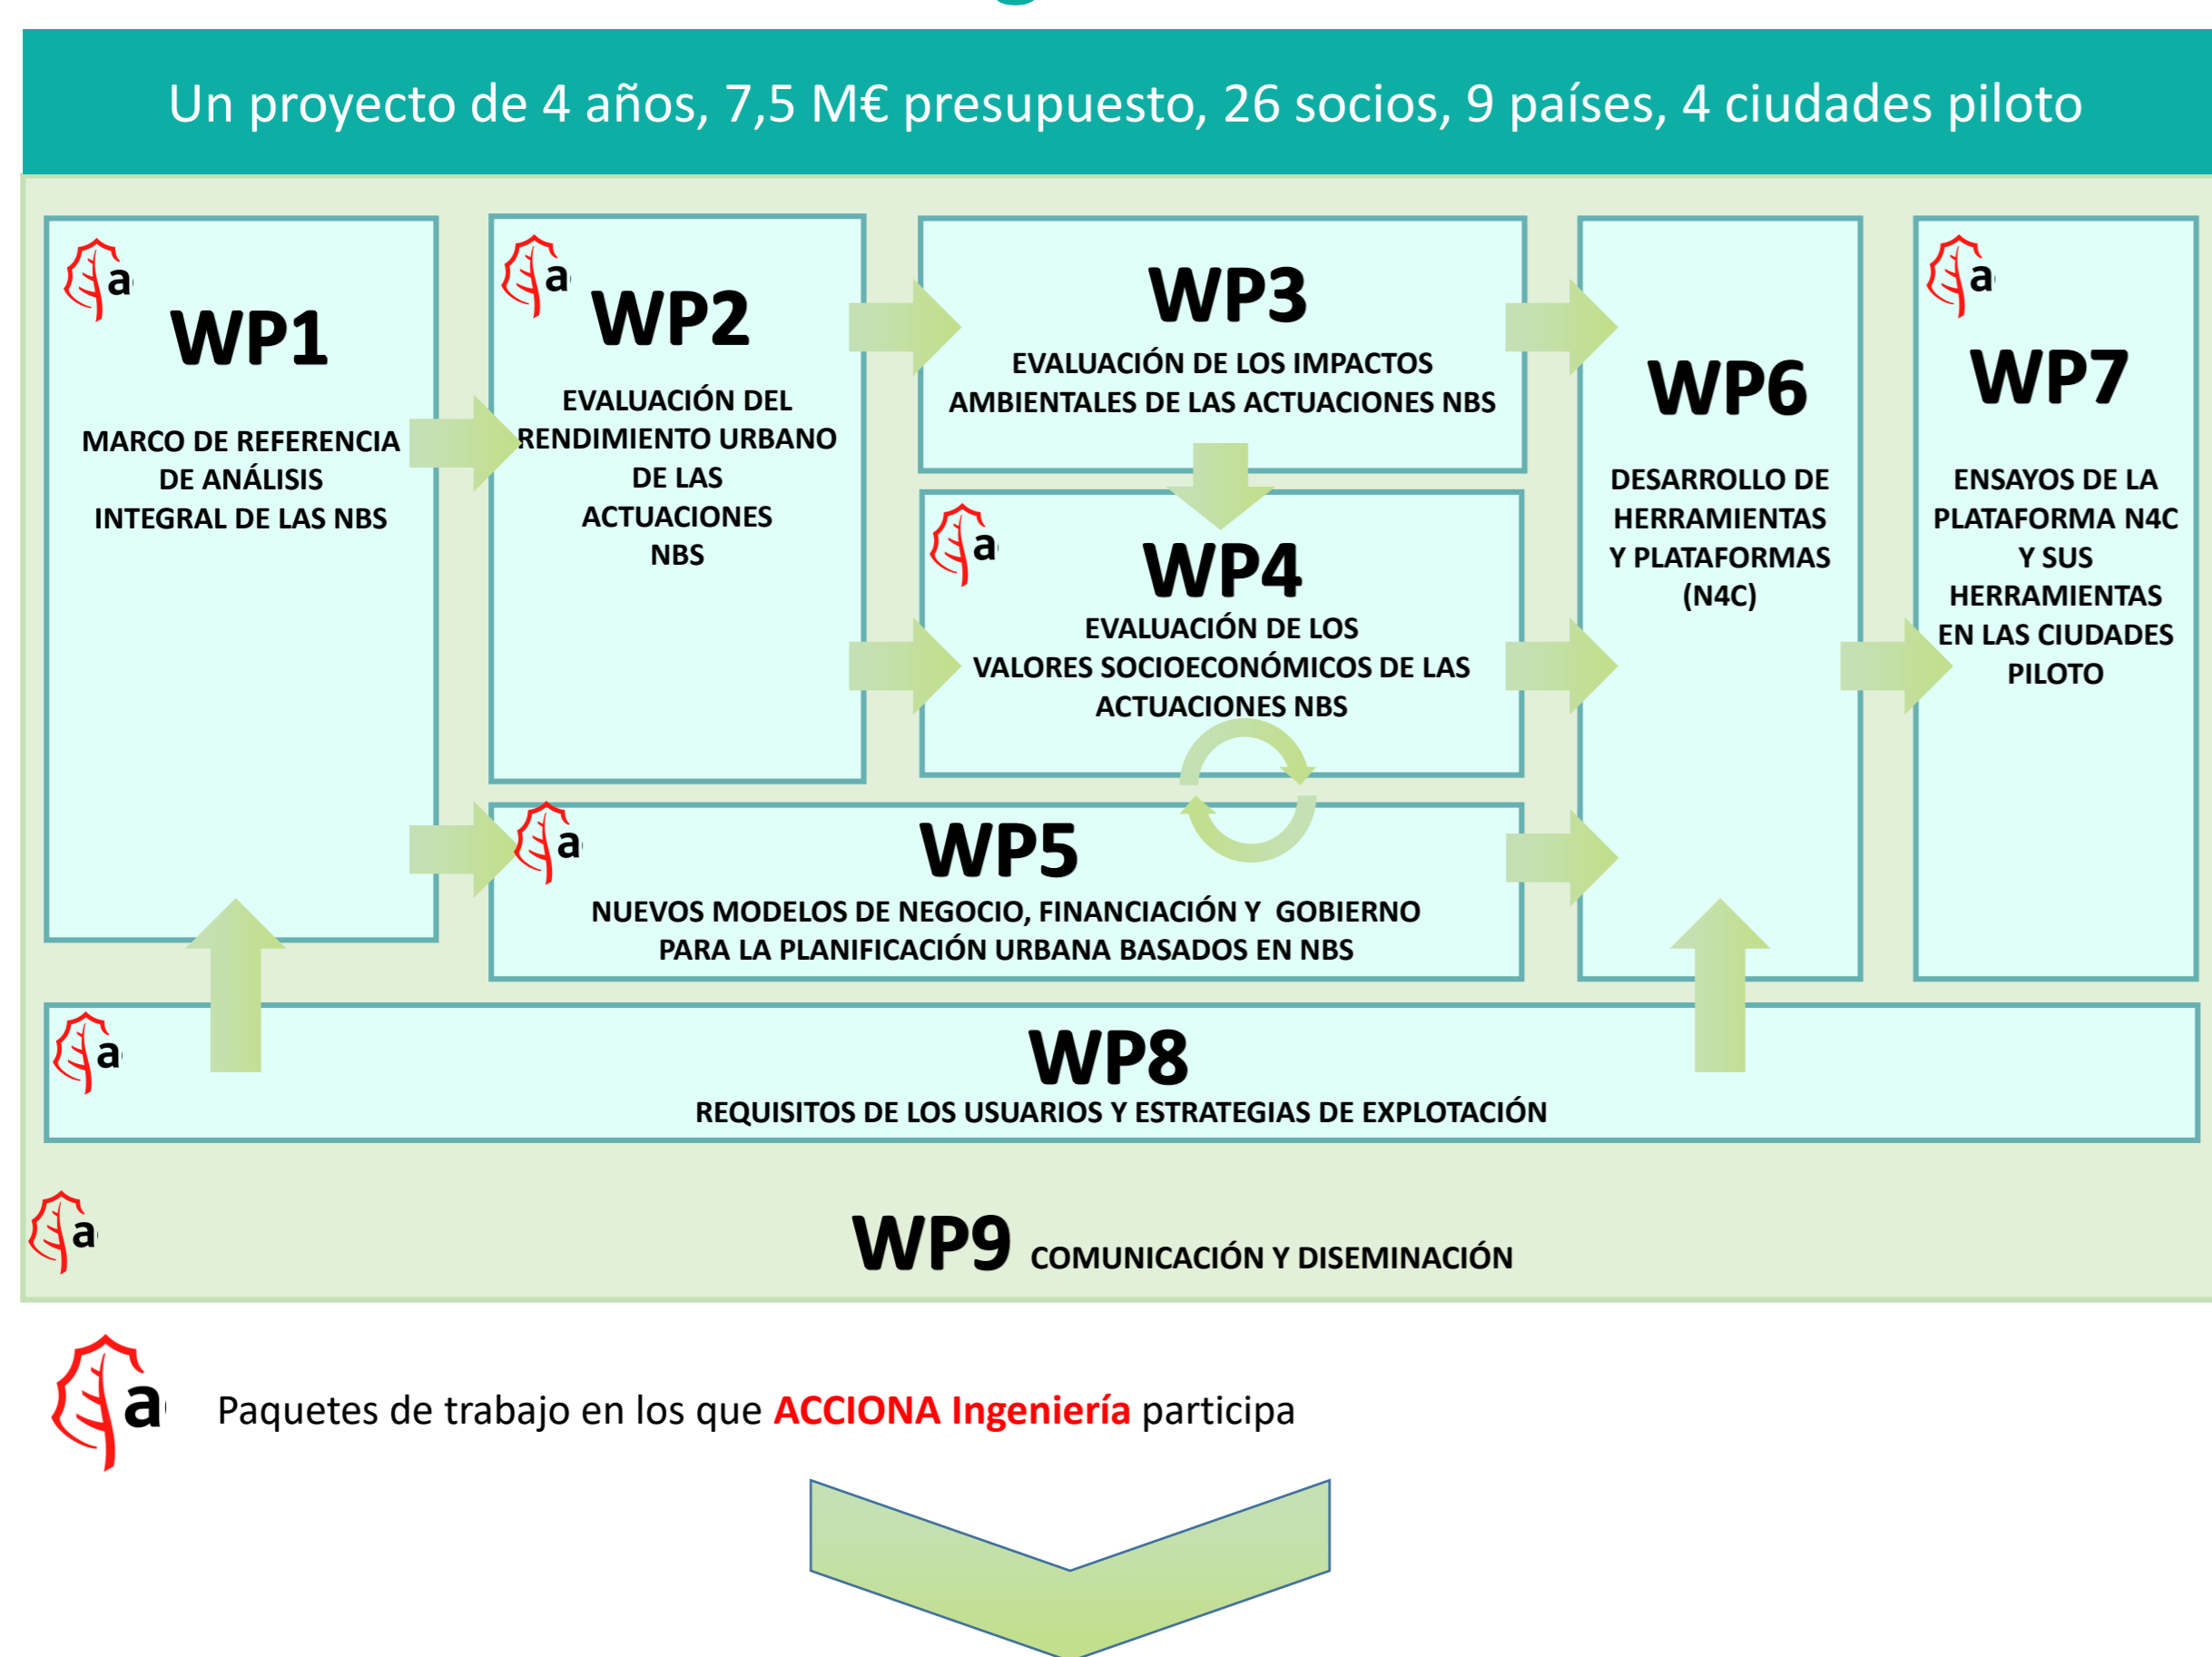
Un proyecto de 4 años, 7,5 M€ presupuesto, 26 socios, 9 países, 4 ciudades piloto

a
WP1
MARCO DE REFERENCIA DE ANÁLISIS INTEGRAL DE LAS NBS

a
WP2
EVALUACIÓN DEL RENDIMIENTO URBANO DE LAS ACTUACIONES NBS

WP3
EVALUACIÓN DE LOS IMPACTOS AMBIENTALES DE LAS ACTUACIONES NBS

a
WP4
EVALUACIÓN DE LOS VALORES SOCIOECONÓMICOS DE LAS ACTUACIONES NBS

WP6
DESARROLLO DE HERRAMIENTAS Y PLATAFORMAS (N4C)

a
WP7
ENSAYOS DE LA PLATAFORMA N4C Y SUS HERRAMIENTAS EN LAS CIUDADES PILOTO

a
WP5
NUEVOS MODELOS DE NEGOCIO, FINANCIACIÓN Y GOBIERNO PARA LA PLANIFICACIÓN URBANA BASADOS EN NBS

a
WP8
REQUISITOS DE LOS USUARIOS Y ESTRATEGIAS DE EXPLOTACIÓN

a
WP9 COMUNICACIÓN Y DISEMINACIÓN

a Paquetes de trabajo en los que ACCIONA Ingeniería participa